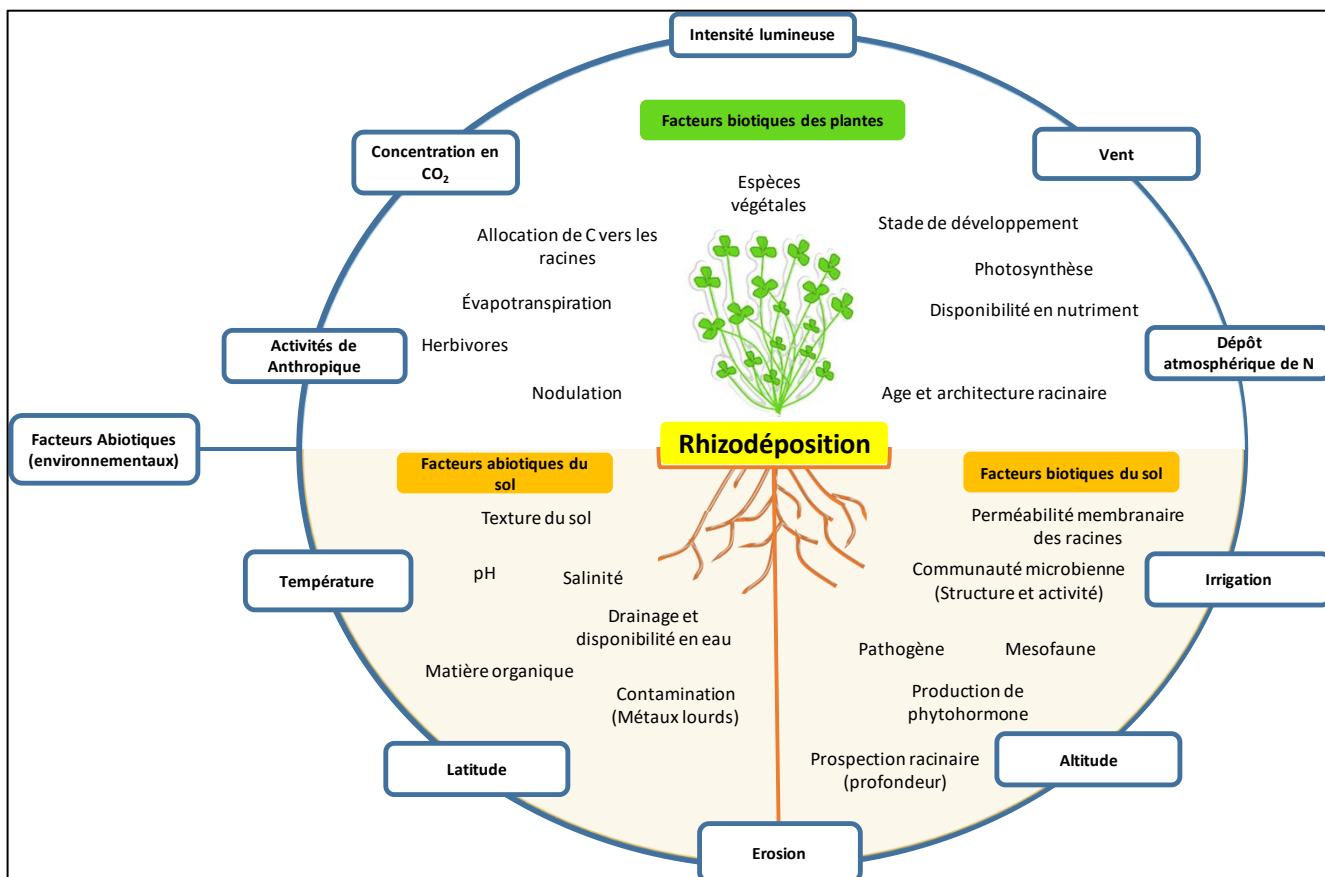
Intensité lumineuse

Facteurs biotiques des plantes

Concentration en $CO_2$

Vent

Espèces végétales

Allocation de C vers les racines

Stade de développement

Photosynthèse

Évapotranspiration

Disponibilité en nutriment

Activités de Anthropique

Herbivores

Dépôt atmosphérique de N

Nodulation

Age et architecture racinaire

Facteurs Abiotiques (environnementaux)

Rhizodéposition

Facteurs abiotiques du sol

Facteurs biotiques du sol

Texture du sol

Perméabilité membranaire des racines

Température

pH

Salinité

Communauté microbienne (Structure et activité)

Irrigation

Drainage et disponibilité en eau

Matière organique

Pathogène

Mesofaune

Contamination (Métaux lourds)

Production de phytohormone

Latitude

Prospection racinaire (profondeur)

Altitude

Erosion